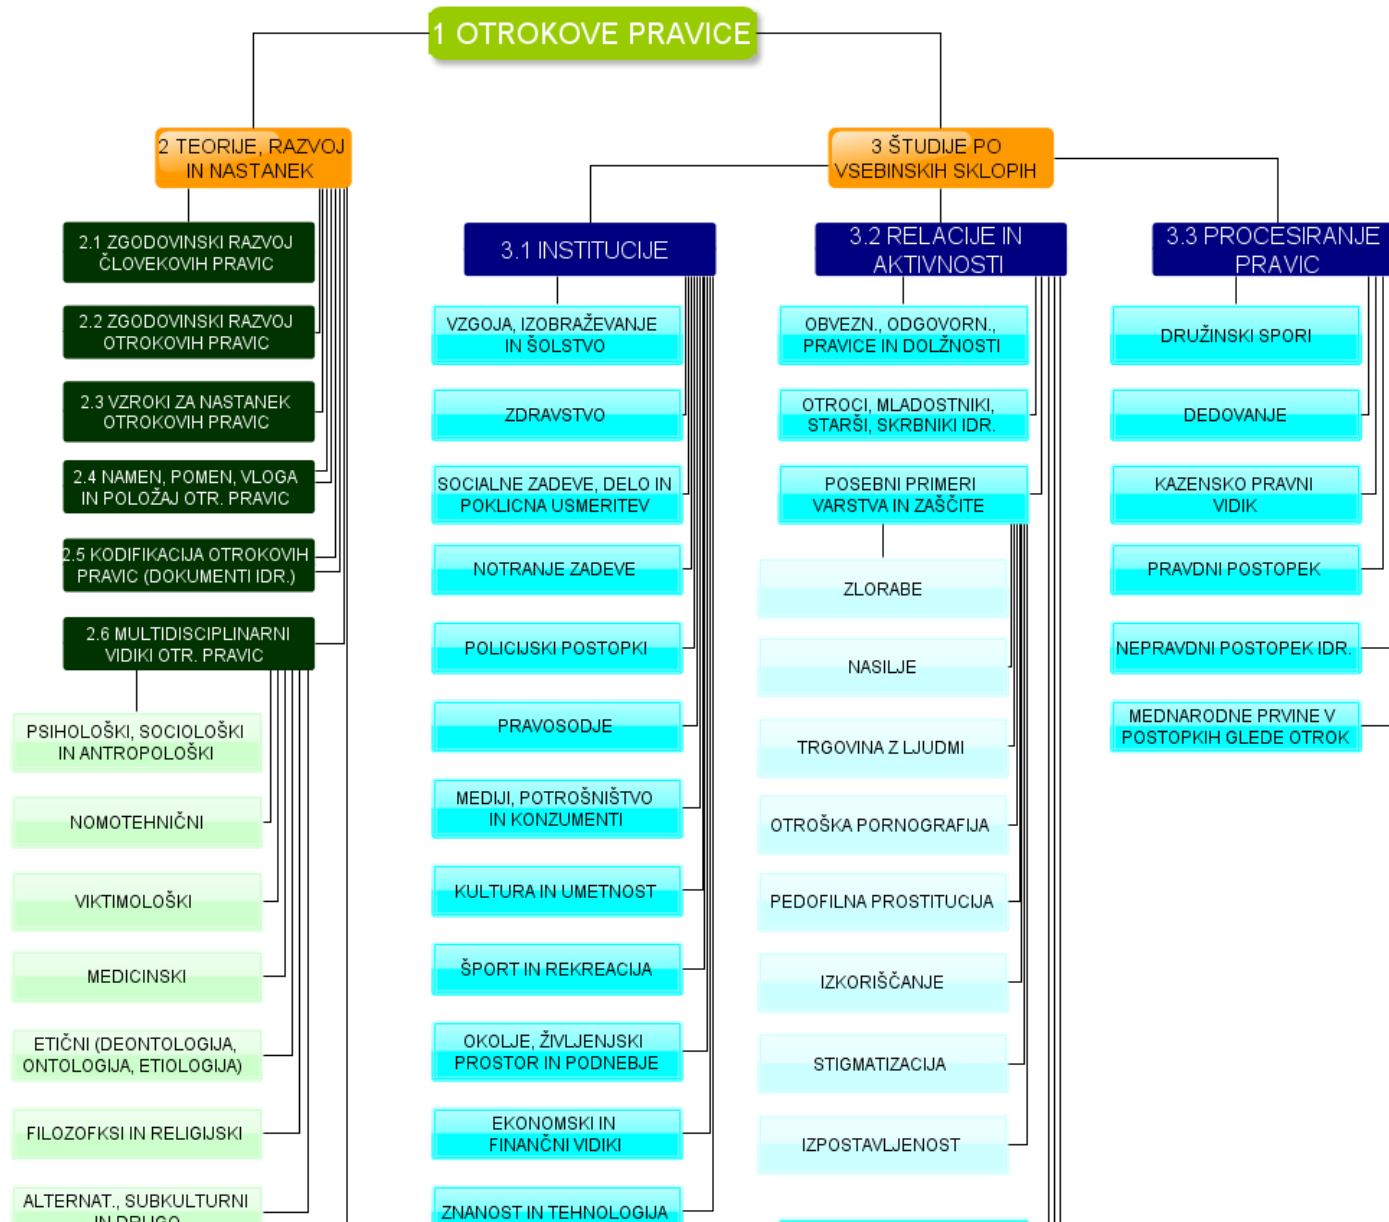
1 OTROKOVE PRAVICE

2 TEORIJE, RAZVOJ IN NASTANEK

2.1 ZGODOVINSKI RAZVOJ ČLOVEKOVIH PRAVIC

2.2 ZGODOVINSKI RAZVOJ OTROKOVIH PRAVIC

2.3 VZROKI ZA NASTANEK OTROKOVIH PRAVIC

2.4 NAMEN, POMEN, VLOGA IN POLOŽAJ OTR. PRAVIC

2.5 KODIFIKACIJA OTROKOVIH PRAVIC (DOKUMENTI IDR.)

2.6 MULTIDISCIPLINARNI VIDIKI OTR. PRAVIC

PSIHOLOŠKI, SOCIOLOŠKI IN ANTROPOLOŠKI

NOMOTEHNIČNI

VIKTIMOLOŠKI

MEDICINSKI

ETIČNI (DEONTOLOGIJA, ONTOLOGIJA, ETIOLOGIJA)

FILOZOFKSI IN RELIGIJSKI

ALTERNAT., SUBKULTURNI IN DRUGO

3 ŠTUDIJE PO VSEBINSKIH SKLOPIH

3.1 INSTITUCIJE

VZGOJA, IZOBRAŽEVANJE IN ŠOLSTVO

ZDRAVSTVO

SOCIALNE ZADEVE, DELO IN POKLICNA USMERITEV

NOTRANJE ZADEVE

POLICIJSKI POSTOPKI

PRAVOSODJE

MEDIJI, POTROŠNIŠTVO IN KONZUMENTI

KULTURA IN UMETNOST

ŠPORT IN REKREACIJA

OKOLJE, ŽIVLJENJSKI PROSTOR IN PODNEBJE

EKONOMSKI IN FINANČNI VIDIKI

ZNANOST IN TEHNOLOGIJA

3.2 RELACIJE IN AKTIVNOSTI

OBVEZN., ODGOVORN., PRAVICE IN DOLŽNOSTI

OTROCI, MLADOSTNIKI, STARŠI, SKRBNIKI IDR.

POSEBNI PRIMERI VARSTVA IN ZAŠČITE

ZLORABE

NASILJE

TRGOVINA Z LJUDMI

OTROŠKA PORNOGRAFIJA

PEDOFILNA PROSTITUCIJA

IZKORIŠČANJE

STIGMATIZACIJA

IZPOSTAVLJENOST

3.3 PROCESIRANJE PRAVIC

DRUŽINSKI SPORI

DEDOVANJE

KAZENSKO PRAVNI VIDIK

PRAVDNI POSTOPEK

NEPRAVDNI POSTOPEK IDR.

MEDNARODNE PRVINE V POSTOPKIH GLEDE OTROK